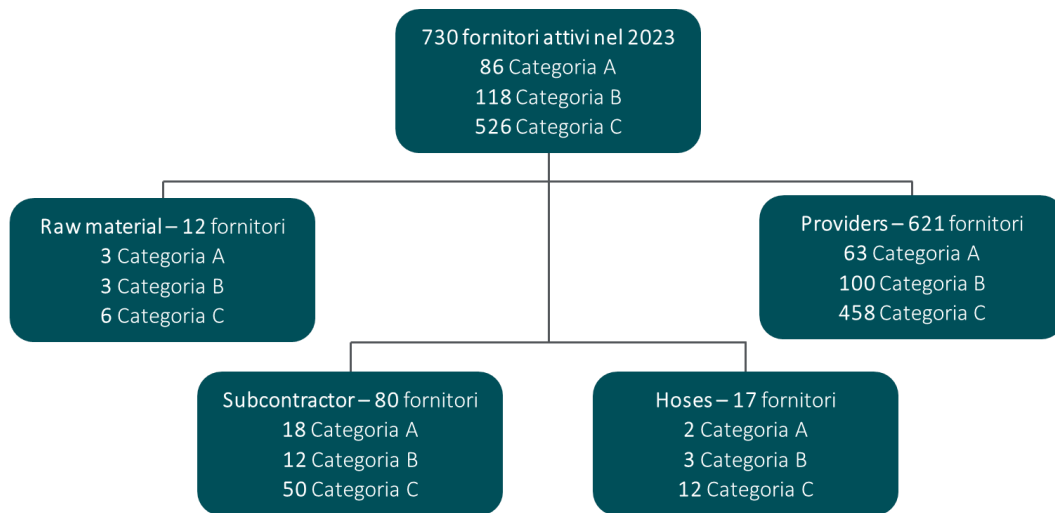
730 fornitori attivi nel 2023
86 Categoria A
118 Categoria B
526 Categoria C

Raw material – 12 fornitori
3 Categoria A
3 Categoria B
6 Categoria C

Providers – 621 fornitori
63 Categoria A
100 Categoria B
458 Categoria C

Subcontractor – 80 fornitori
18 Categoria A
12 Categoria B
50 Categoria C

Hoses – 17 fornitori
2 Categoria A
3 Categoria B
12 Categoria C